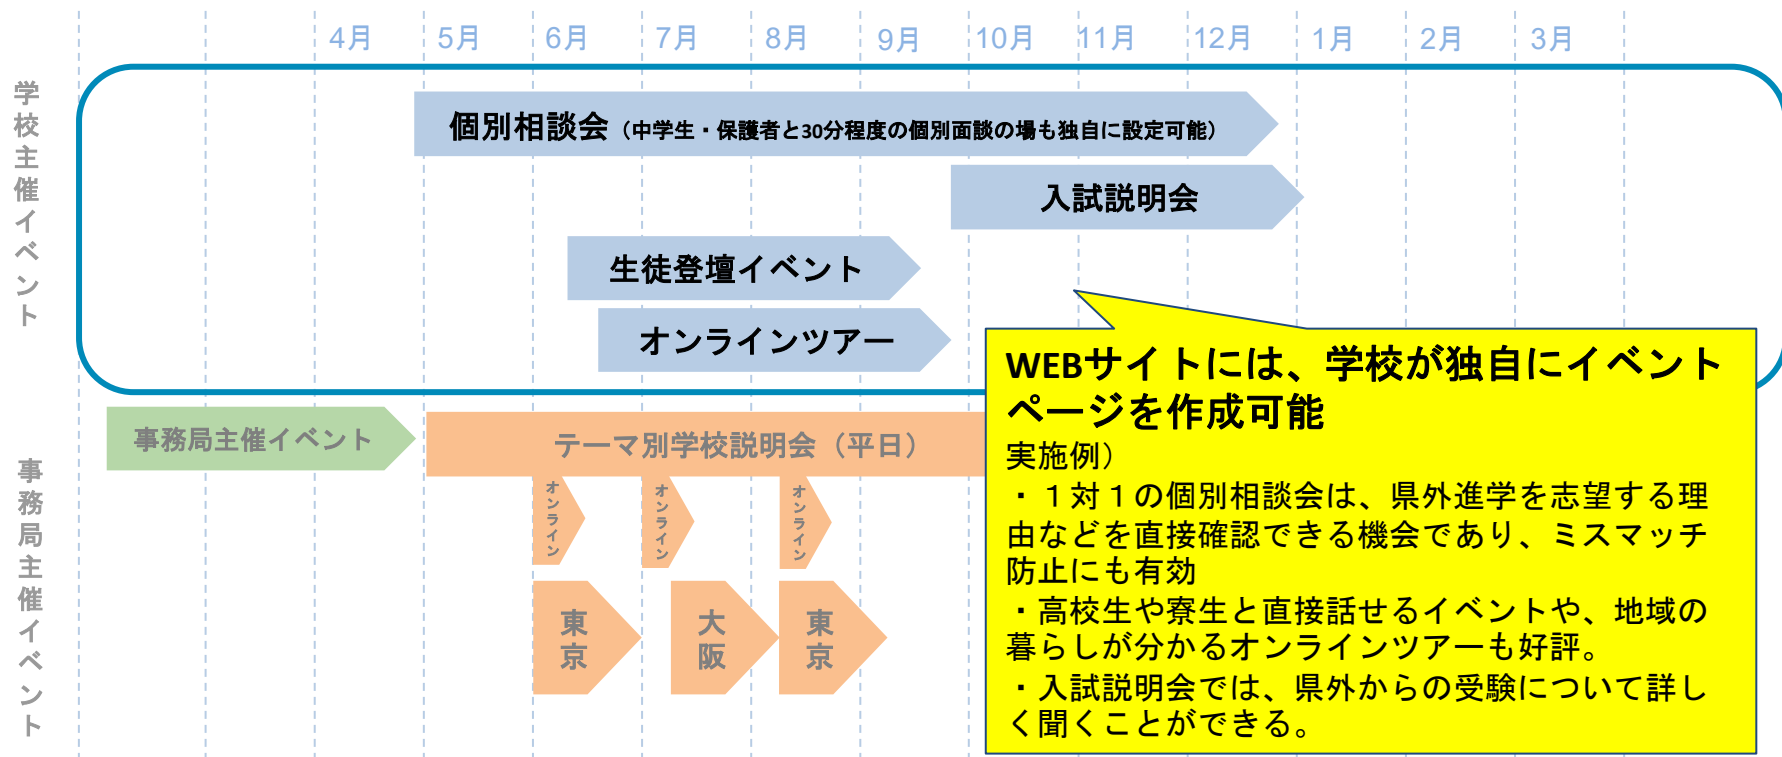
4月 5月 6月 7月 8月 9月 10月 11月 12月 1月 2月 3月

学校主催イベント

個別相談会（中学生・保護者と30分程度の個別面談の場も独自に設定可能）

入試説明会

生徒登壇イベント

オンラインツアー

事務局主催イベント

事務局主催イベント

テーマ別学校説明会（平日）

オンライン

オンライン

オンライン

東京

大阪

東京

WEBサイトには、学校が独自にイベントページを作成可能

実施例）
・１対１の個別相談会は、県外進学を志望する理由などを直接確認できる機会であり、ミスマッチ防止にも有効
・高校生や寮生と直接話せるイベントや、地域の暮らしが分かるオンラインツアーも好評。
・入試説明会では、県外からの受験について詳しく聞くことができる。